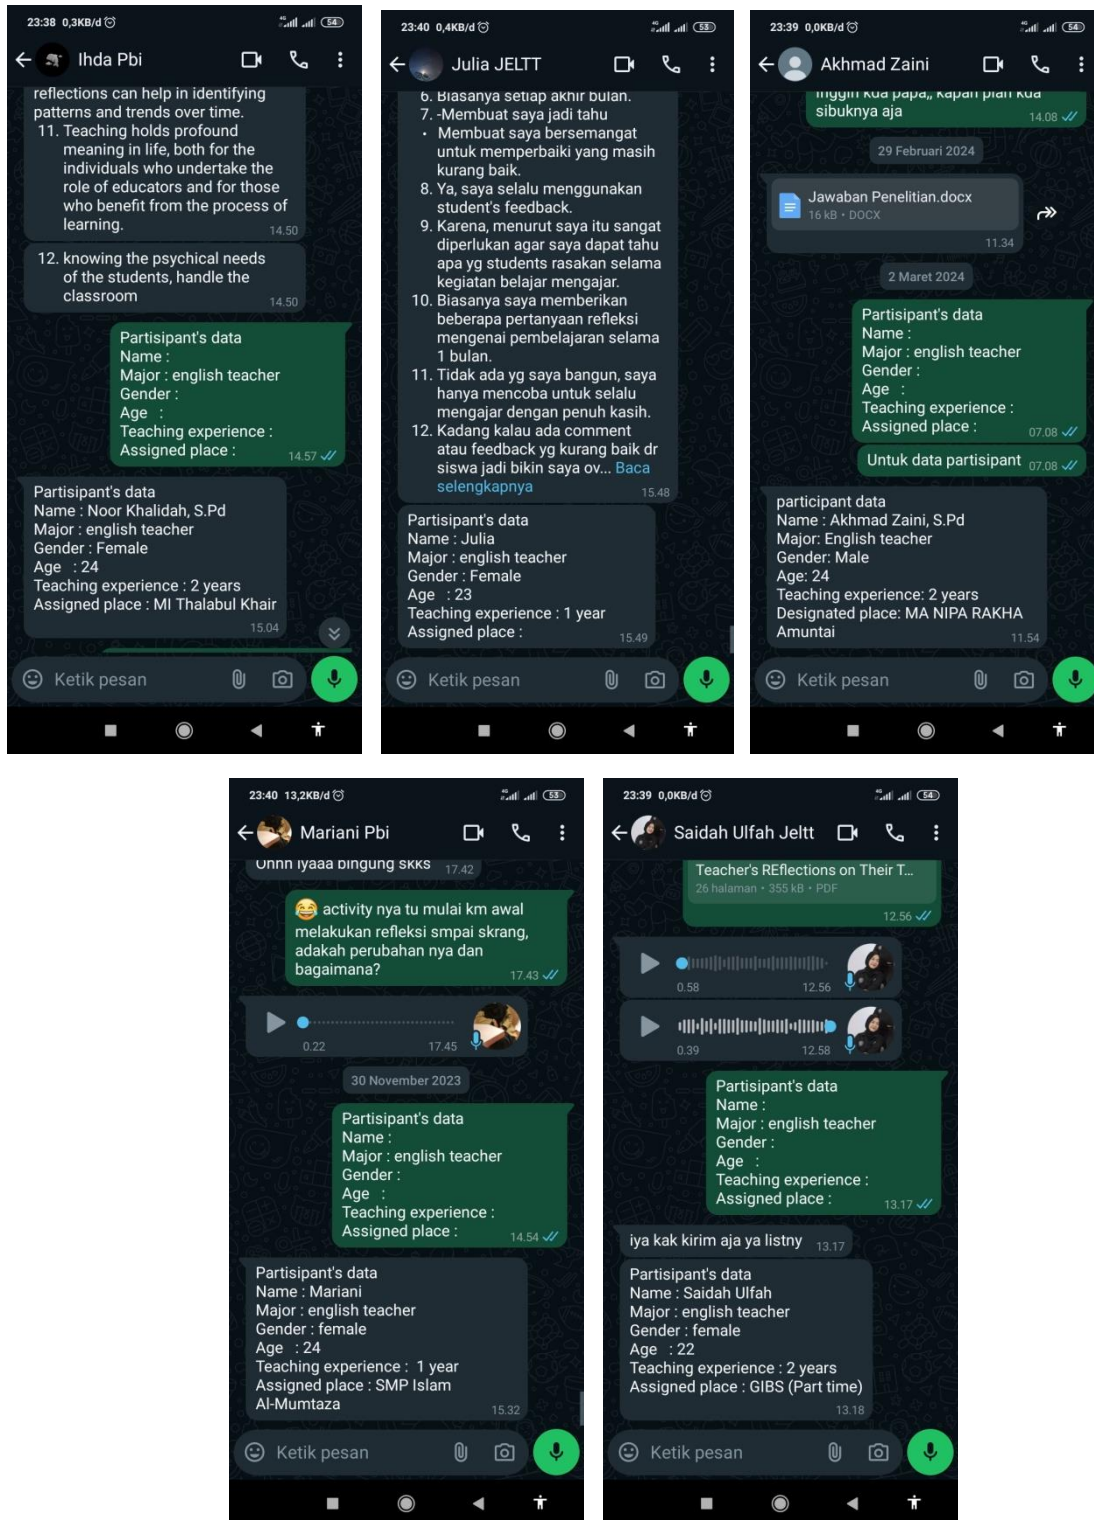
23:38 0,3KB/d
54
Ihda Pbi

reflections can help in identifying patterns and trends over time.
11. Teaching holds profound meaning in life, both for the individuals who undertake the role of educators and for those who benefit from the process of learning.
14.50

12. knowing the psychical needs of the students, handle the classroom
14.50

Partisipant's data
Name :
Major : english teacher
Gender :
Age :
Teaching experience :
Assigned place :
14.57

Partisipant's data
Name : Noor Khalidah, S.Pd
Major : english teacher
Gender : Female
Age : 24
Teaching experience : 2 years
Assigned place : MI Thalabul Khair
15.04

Ketik pesan

23:40 0,4KB/d
53
Julia JELTT

6. Biasanya setiap akhir bulan.
7. -Membuat saya jadi tahu
• Membuat saya bersemangat untuk memperbaiki yang masih kurang baik.
8. Ya, saya selalu menggunakan student's feedback.
9. Karena, menurut saya itu sangat diperlukan agar saya dapat tahu apa yg students rasakan selama kegiatan belajar mengajar.
10. Biasanya saya memberikan beberapa pertanyaan refleksi mengenai pembelajaran selama 1 bulan.
11. Tidak ada yg saya bangun, saya hanya mencoba untuk selalu mengajar dengan penuh kasih.
12. Kadang kalau ada comment atau feedback yg kurang baik dr siswa jadi bikin saya ov... Baca selengkapnya
15.48

Partisipant's data
Name : Julia
Major : english teacher
Gender : Female
Age : 23
Teaching experience : 1 year
Assigned place :
15.49

Ketik pesan

23:39 0,0KB/d
54
Akhmad Zaini

inggih kua papa,, kapan pian kua sibuknya aja
14.08

29 Februari 2024

Jawaban Penelitian.docx
16 kB • DOCX
11.34

2 Maret 2024

Partisipant's data
Name :
Major : english teacher
Gender :
Age :
Teaching experience :
Assigned place :
07.08

Untuk data partisipant 07.08

participant data
Name : Akhmad Zaini, S.Pd
Major: English teacher
Gender: Male
Age: 24
Teaching experience: 2 years
Designated place: MA NIPA RAKHA Amuntai
11.54

Ketik pesan

23:40 13,2KB/d
53
Mariani Pbi

Uhhh iyaaa bingung skks 17.42

😂 activity nya tu mulai km awal melakukan refleksi smpai skrang, adakah perubahan nya dan bagaimana?
17.43

0.22 17.45

30 November 2023

Partisipant's data
Name :
Major : english teacher
Gender :
Age :
Teaching experience :
Assigned place :
14.54

Partisipant's data
Name : Mariani
Major : english teacher
Gender : female
Age : 24
Teaching experience : 1 year
Assigned place : SMP Islam Al-Mumtaza
15.32

Ketik pesan

23:39 0,0KB/d
54
Saidah Ulfah Jeltt

Teacher's REflections on Their T...
26 halaman • 355 kB • PDF
12.56

0.58 12.56

0.39 12.58

Partisipant's data
Name :
Major : english teacher
Gender :
Age :
Teaching experience :
Assigned place :
13.17

iya kak kirim aja ya listny 13.17

Partisipant's data
Name : Saidah Ulfah
Major : english teacher
Gender : female
Age : 22
Teaching experience : 2 years
Assigned place : GIBS (Part time)
13.18

Ketik pesan